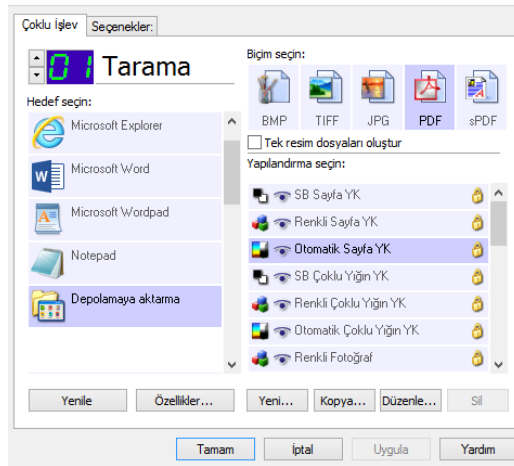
Çoklu İşlev
Seçenekler:

01 Tarama

Hedef seçin:
Microsoft Explorer
Microsoft Word
Microsoft Wordpad
Notepad
Depolamaya aktarma

Biçim seçin:
BMP
TIFF
JPG
PDF
sPDF

Tek resim dosyaları oluştur

Yapılandırma seçin:
SB Sayfa YK
Renkli Sayfa YK
Otomatik Sayfa YK
SB Çoklu Yığın YK
Renkli Çoklu Yığın YK
Otomatik Çoklu Yığın YK
Renkli Fotoğraf

Yenile
Özellikler...
Yeni...
Kopya...
Düzenle...
Sil

Tamam
İptal
Uygula
Yardım